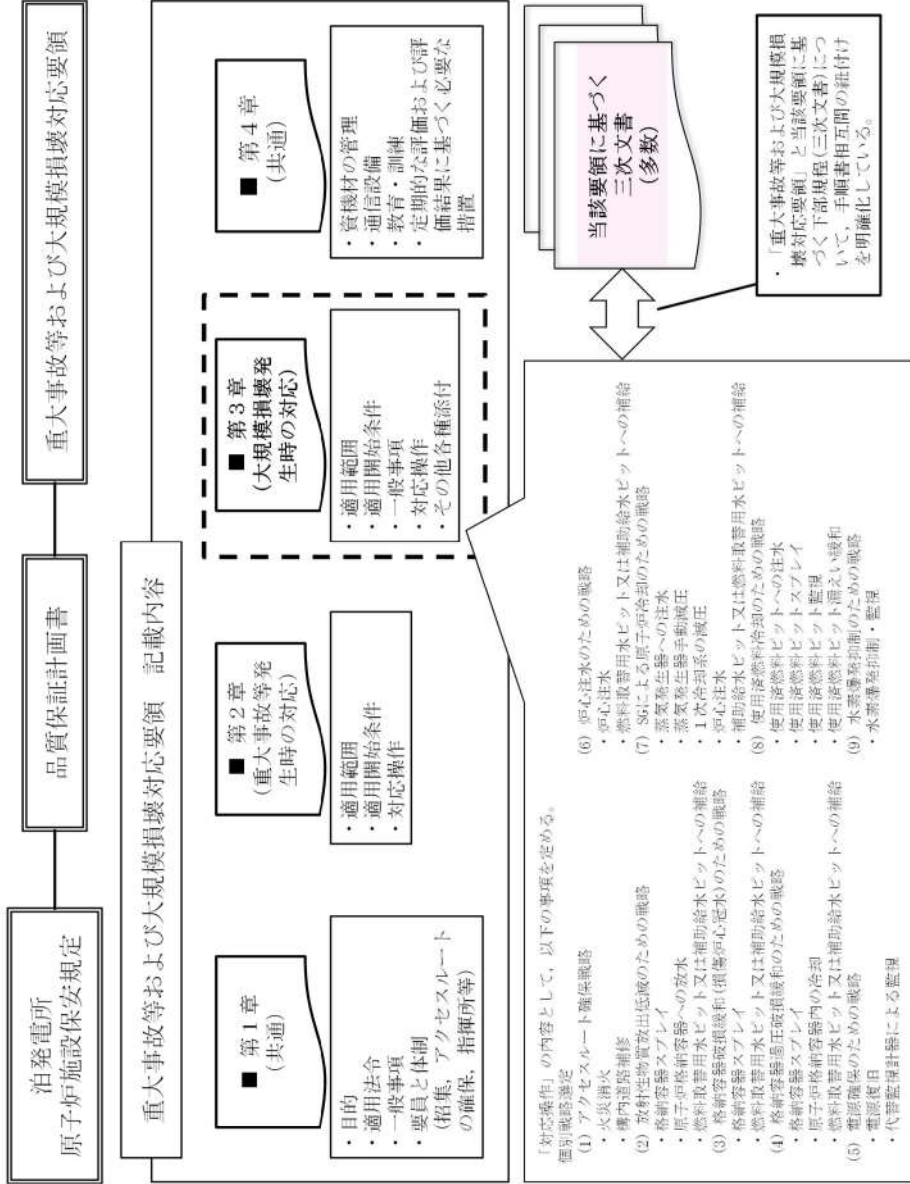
泊発電所
原子炉施設保安規定

品質保証計画書

重大事故等および大規模損壊対応要領

重大事故等および大規模損壊対応要領　記載内容

■ 第１章
（共通）

・目的
・適用法令
・一般事項
・要員と体制
（招集、アクセスルートの確保、指揮所等）

■ 第２章
（重大事故等発生時の対応）

・適用範囲
・適用開始条件
・対応操作

■ 第３章
（大規模損壊発生時の対応）

・適用範囲
・適用開始条件
・一般事項
・対応操作
・その他各種添付

■ 第４章
（共通）

・資機材の管理
・通信設備
・教育・訓練
・定期的な評価および評価結果に基づく必要な措置

当該要領に基づく
三次文書
（多数）

・「重大事故等および大規模損壊対応要領」と当該要領に基づく下部規程（三次文書）について、手順書相互間の紐付けを明確化している。

「対応操作」の内容として、以下の事項を定める。
個別戦略選定
(1) アクセスルート確保戦略
・火災消火
・構内道路補修
(2) 放射性物質放出低減のための戦略
・格納容器スプレイ
・原子炉格納容器への放水
・燃料取替用水ピット又は補助給水ピットへの補給
(3) 格納容器破損緩和(損傷炉心冠水)のための戦略
・格納容器スプレイ
・燃料取替用水ピット又は補助給水ピットへの補給
(4) 格納容器過圧破損緩和のための戦略
・格納容器スプレイ
・原子炉格納容器内の冷却
・燃料取替用水ピット又は補助給水ピットへの補給
(5) 電源確保のための戦略
・電源復旧
・代替監視計器による監視
(6) 炉心注水のための戦略
・炉心注水
・燃料取替用水ピット又は補助給水ピットへの補給
(7) SGによる原子炉冷却のための戦略
・蒸気発生器への注水
・蒸気発生器手動減圧
・１次冷却系の減圧
・炉心注水
・補助給水ピット又は燃料取替用水ピットへの補給
(8) 使用済燃料冷却のための戦略
・使用済燃料ピットへの注水
・使用済燃料ピットスプレイ
・使用済燃料ピット監視
・使用済燃料ピット漏えい緩和
(9) 水素爆発抑制のための戦略
・水素爆発抑制・監視